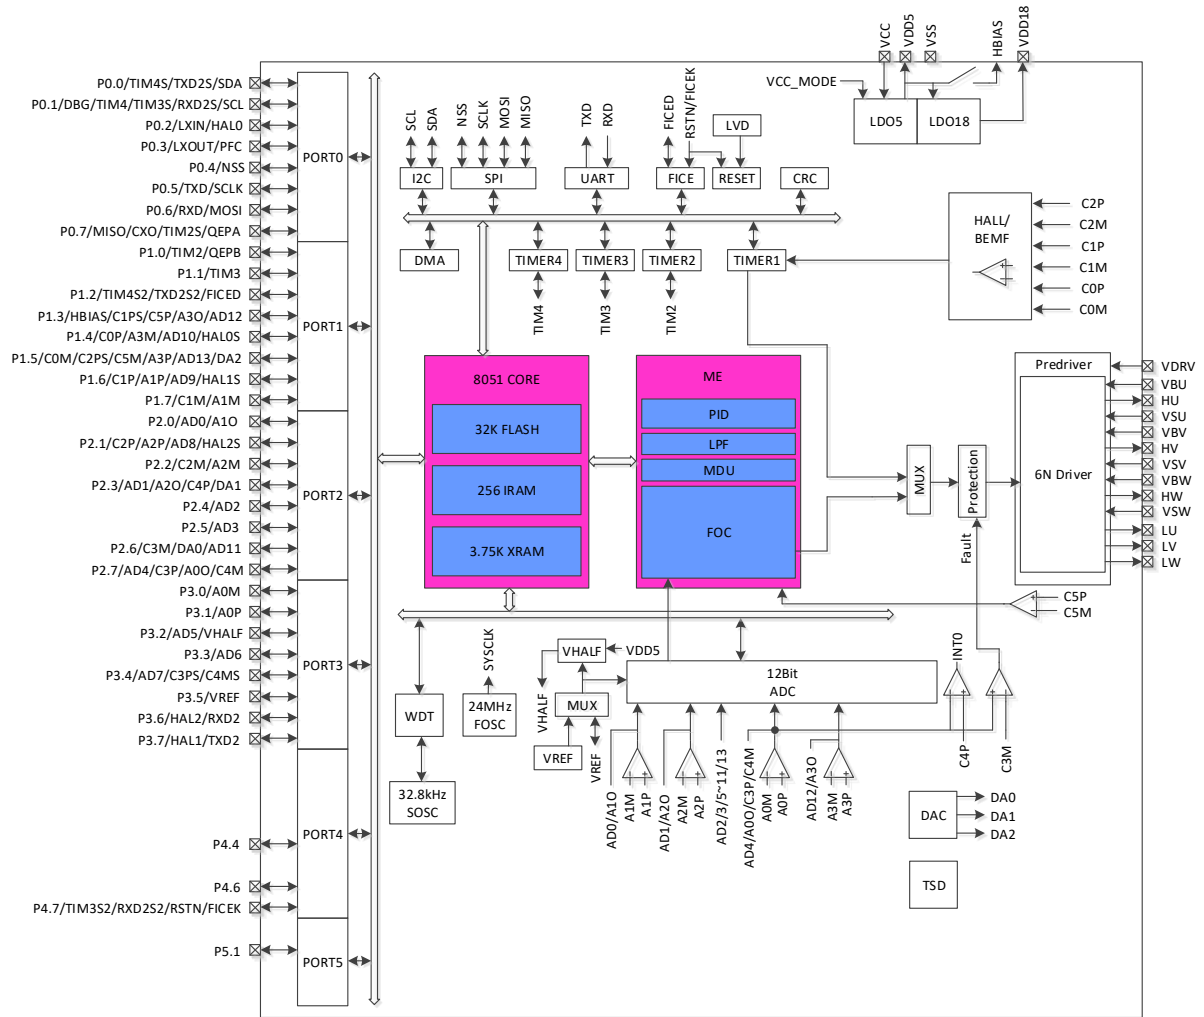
VCC VDD5 VSS HBIAS VDD18
VCC_MODE
LDO5 LDO18

P0.0/TIM4S/TXD2S/SDA
P0.1/DBG/TIM4/TIM3S/RXD2S/SCL
P0.2/LXIN/HAL0
P0.3/LXOUT/PFC
P0.4/NSS
P0.5/TXD/SCLK
P0.6/RXD/MOSI
P0.7/MISO/CXO/TIM2S/QEPA
P1.0/TIM2/QEPB
P1.1/TIM3
P1.2/TIM4S2/TXD2S2/FICED
P1.3/HBIAS/C1PS/C5P/A3O/AD12
P1.4/C0P/A3M/AD10/HAL0S
P1.5/C0M/C2PS/C5M/A3P/AD13/DA2
P1.6/C1P/A1P/AD9/HAL1S
P1.7/C1M/A1M
P2.0/AD0/A1O
P2.1/C2P/A2P/AD8/HAL2S
P2.2/C2M/A2M
P2.3/AD1/A2O/C4P/DA1
P2.4/AD2
P2.5/AD3
P2.6/C3M/DA0/AD11
P2.7/AD4/C3P/A0O/C4M
P3.0/A0M
P3.1/A0P
P3.2/AD5/VHALF
P3.3/AD6
P3.4/AD7/C3PS/C4MS
P3.5/VREF
P3.6/HAL2/RXD2
P3.7/HAL1/TXD2
P4.4
P4.6
P4.7/TIM3S2/RXD2S2/RSTN/FICEK
P5.1

PORT0
PORT1
PORT2
PORT3
PORT4
PORT5

SCL SDA NSS SCLK MOSI MISO TXD RXD FICED RSTN/FICEK LVD
I2C SPI UART FICE RESET CRC
DMA TIMER4 TIMER3 TIMER2 TIMER1
TIM4 TIM3 TIM2
HALL/ BEMF
C2P C2M C1P C1M C0P C0M

8051 CORE
32K FLASH
256 IRAM
3.75K XRAM

ME
PID
LPF
MDU
FOC

MUX
Protection
Fault
Predriver
6N Driver
VDRV VBU HU VSU VBV HV VSV VBW HW VSW LU LV LW
C5P C5M

SYSCLK
WDT
24MHz FOSC
32.8kHz SOSC
VHALF VDD5
VHALF
MUX
VREF
VREF
12Bit ADC
INT0
AD0/A1O A1M A1P
AD1/A2O A2M A2P
AD2/3/5~11/13
AD4/A0O/C3P/C4M A0M A0P
AD12/A3O A3M A3P
C4P C3M
DAC DA0 DA1 DA2
TSD